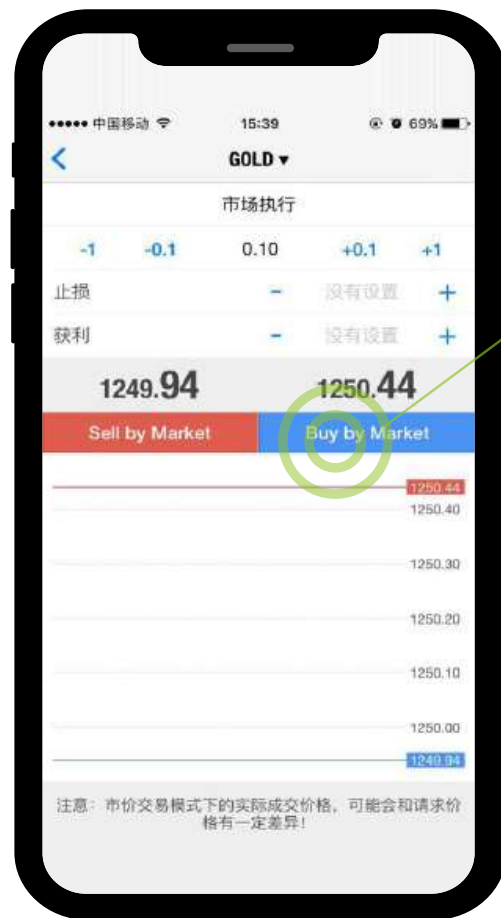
••••• 中国移动 15:39 69%

GOLD ▾

市场执行

-1 -0.1 0.10 +0.1 +1

止损 - 没有设置 +

获利 - 没有设置 +

1249.94 1250.44

Sell by Market Buy by Market

1250.44
1250.40
1250.30
1250.20
1250.10
1250.00
1249.94

注意：市价交易模式下的实际成交价格，可能会和请求价格有一定差异！